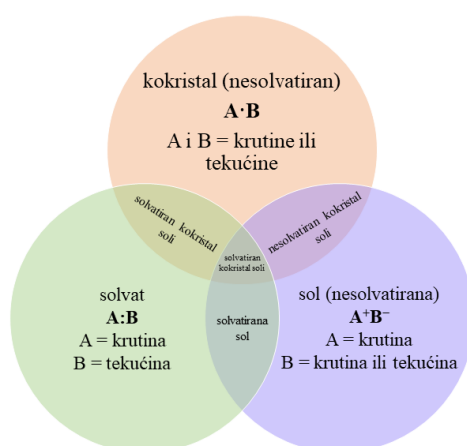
kokristal (nesolvatiran)
A·B
A i B = krutine ili tekućine

solvatiran kokristal soli

nesolvatiran kokristal soli

solvatiran kokristal soli

solvat
A:B
A = krutina
B = tekućina

solvatirana sol

sol (nesolvatirana)
$A^{+}B^{-}$
A = krutina
B = krutina ili tekućina